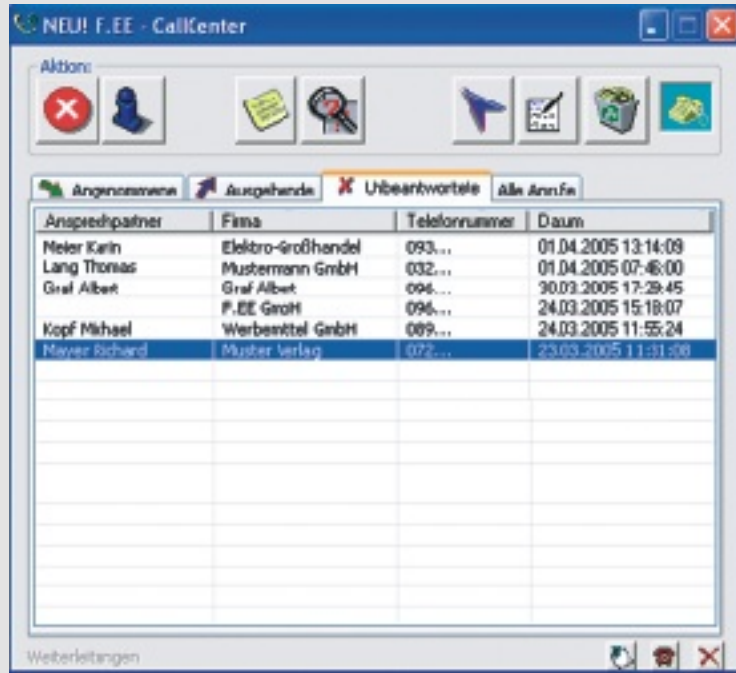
NEU! F.EE - CallCenter

Aktion:

Angenommene | Ausgehende | Unbeantwortete | Alle Anrufe

| Ansprechpartner | Firma | Telefonnummer | Daum |
|---|---|---|---|
| Meier Karin | Elektro-Großhandel | 093... | 01.04.2005 13:14:09 |
| Lang Thomas | Mustermann GmbH | 032... | 01.04.2005 07:46:00 |
| Graf Albert | Graf Albert | 096... | 30.03.2005 17:29:45 |
| | F.EE GmbH | 096... | 24.03.2005 15:18:07 |
| Kopf Mikhael | Werbemittel GmbH | 089... | 24.03.2005 11:55:24 |
| Mayer Richard | Muster Verlag | 072... | 23.03.2005 11:31:08 |

Weiterleitungen